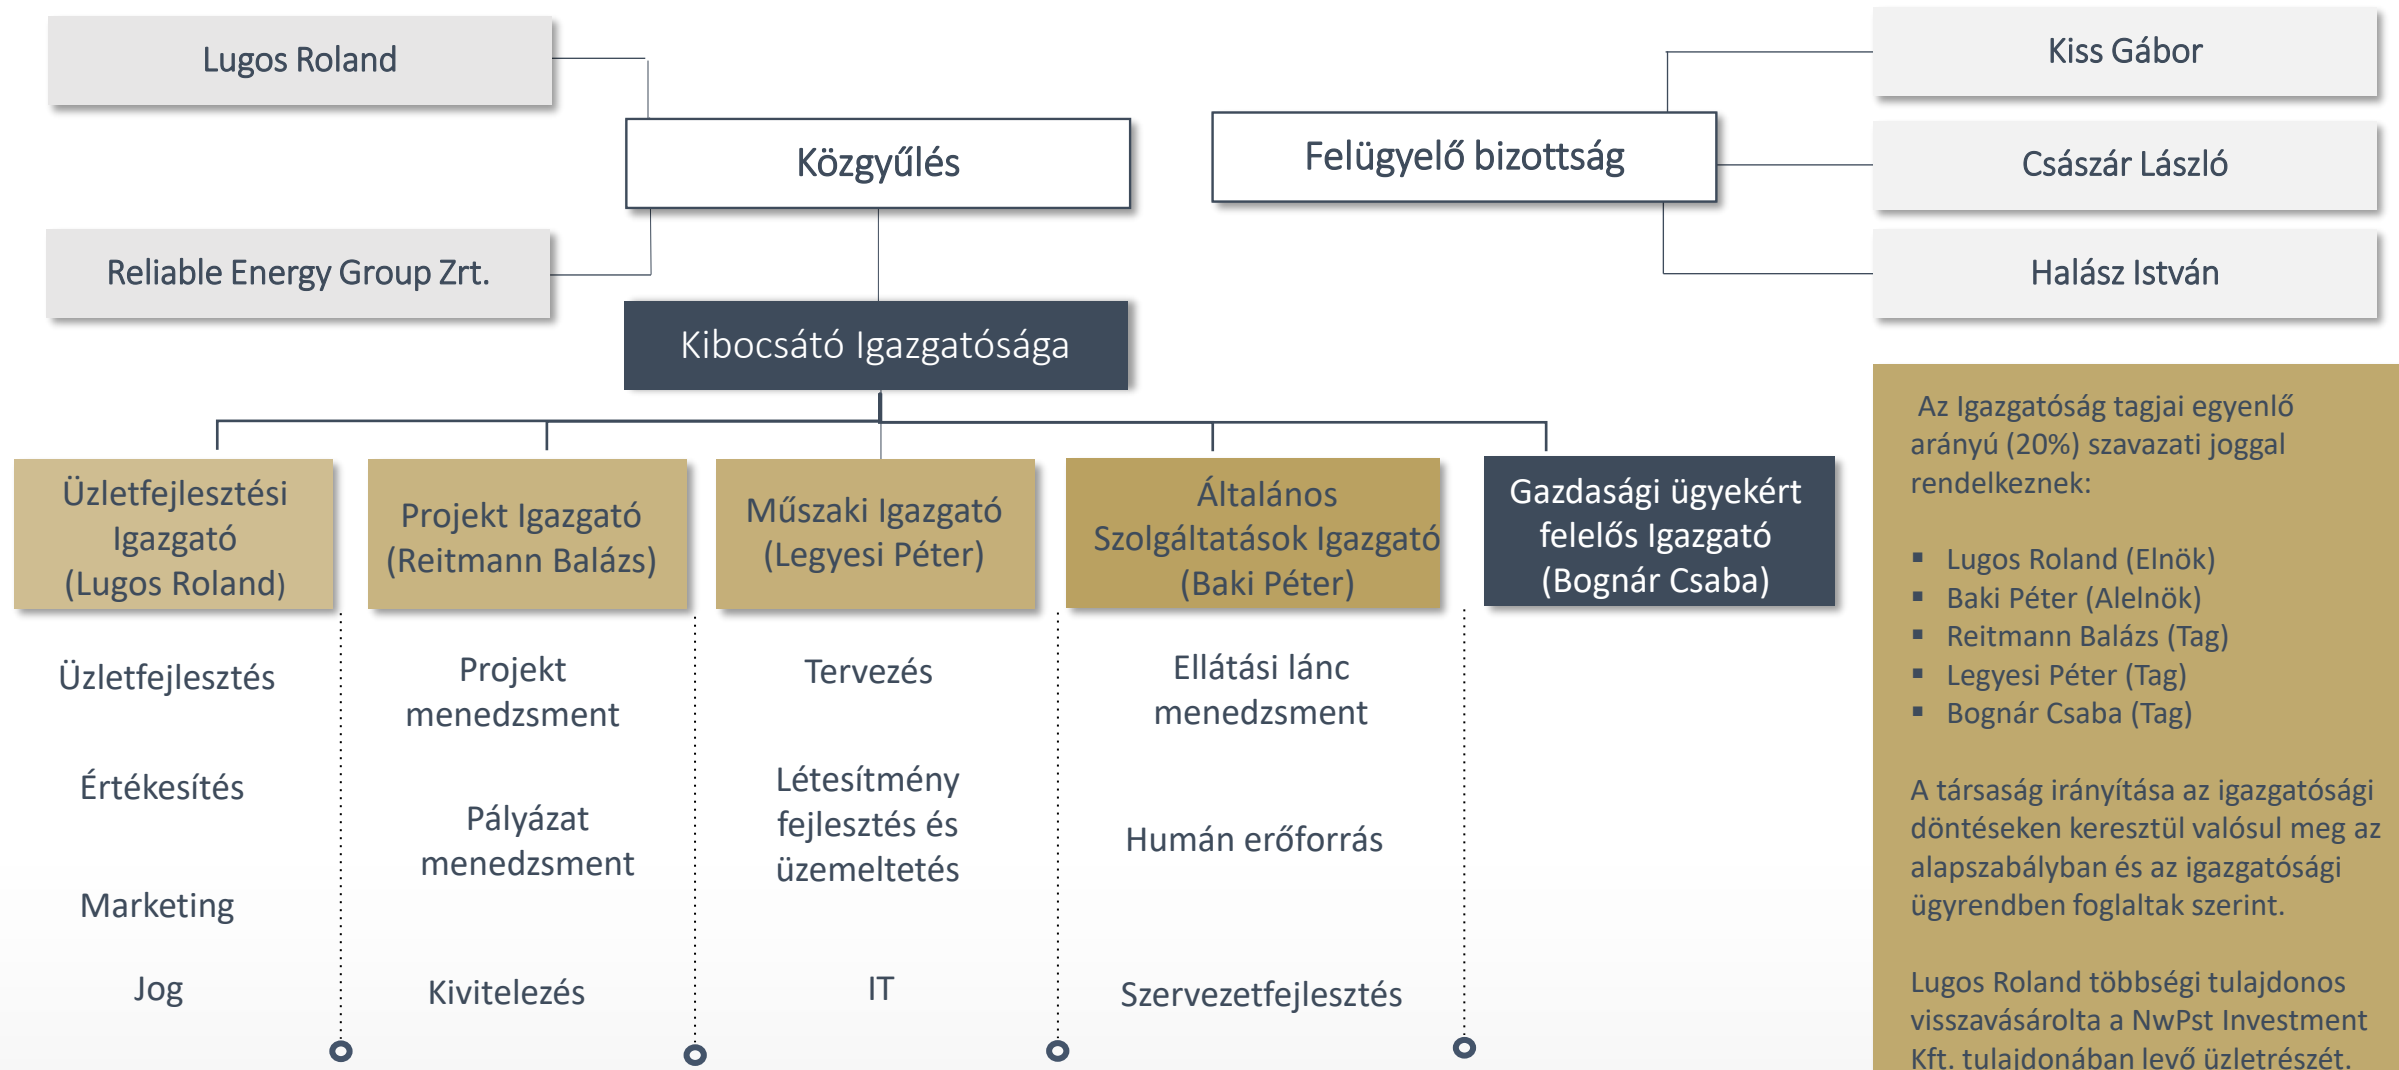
Lugos Roland

Közgyűlés

Reliable Energy Group Zrt.

Felügyelő bizottság

Kiss Gábor

Császár László

Halász István

Kibocsátó Igazgatósága

Üzletfejlesztési Igazgató (Lugos Roland)

Projekt Igazgató (Reitmann Balázs)

Műszaki Igazgató (Legyesi Péter)

Általános Szolgáltatások Igazgató (Baki Péter)

Gazdasági ügyekért felelős Igazgató (Bognár Csaba)

Üzletfejlesztés

Értékesítés

Marketing

Jog

Projekt menedzsment

Pályázat menedzsment

Kivitelezés

Tervezés

Létesítmény fejlesztés és üzemeltetés

IT

Ellátási lánc menedzsment

Humán erőforrás

Szervezetfejlesztés

Az Igazgatóság tagjai egyenlő arányú (20%) szavazati joggal rendelkeznek:

- Lugos Roland (Elnök)
- Baki Péter (Alelnök)
- Reitmann Balázs (Tag)
- Legyesi Péter (Tag)
- Bognár Csaba (Tag)

A társaság irányítása az igazgatósági döntéseken keresztül valósul meg az alapszabályban és az igazgatósági ügyrendben foglaltak szerint.

Lugos Roland többségi tulajdonos visszavásárolta a NwPst Investment Kft. tulajdonában levő üzletrészét.